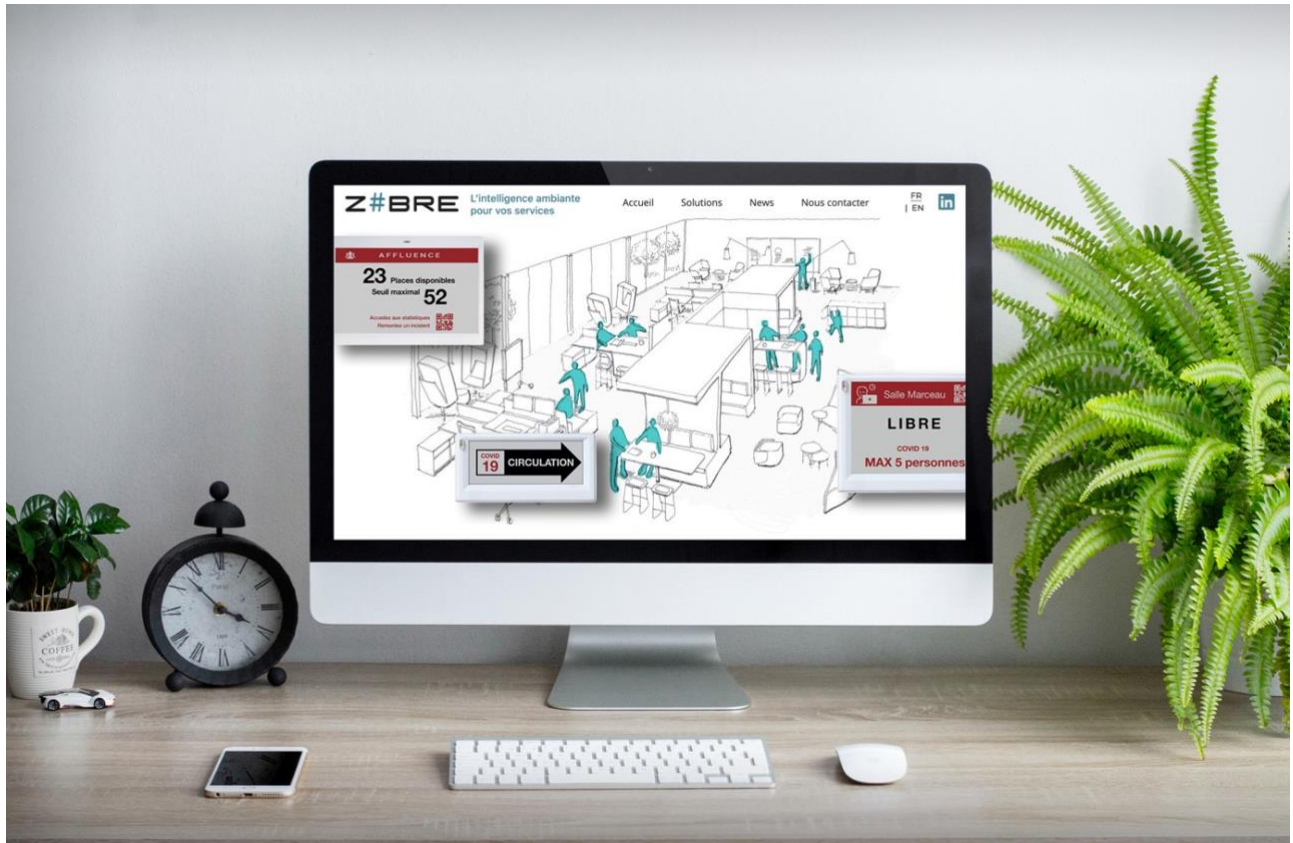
Z#BRE L'intelligence ambiante pour vos services

Accueil Solutions News Nous contacter

FR | EN

in

AFFLUENCE

23 Places disponibles

Seuil maximal 52

Accedez aux statistiques
Remontez un incident

COVID 19 CIRCULATION

Salle Marceau

LIBRE

COVID 19

MAX 5 personnes

SWEET HOME COFFEE